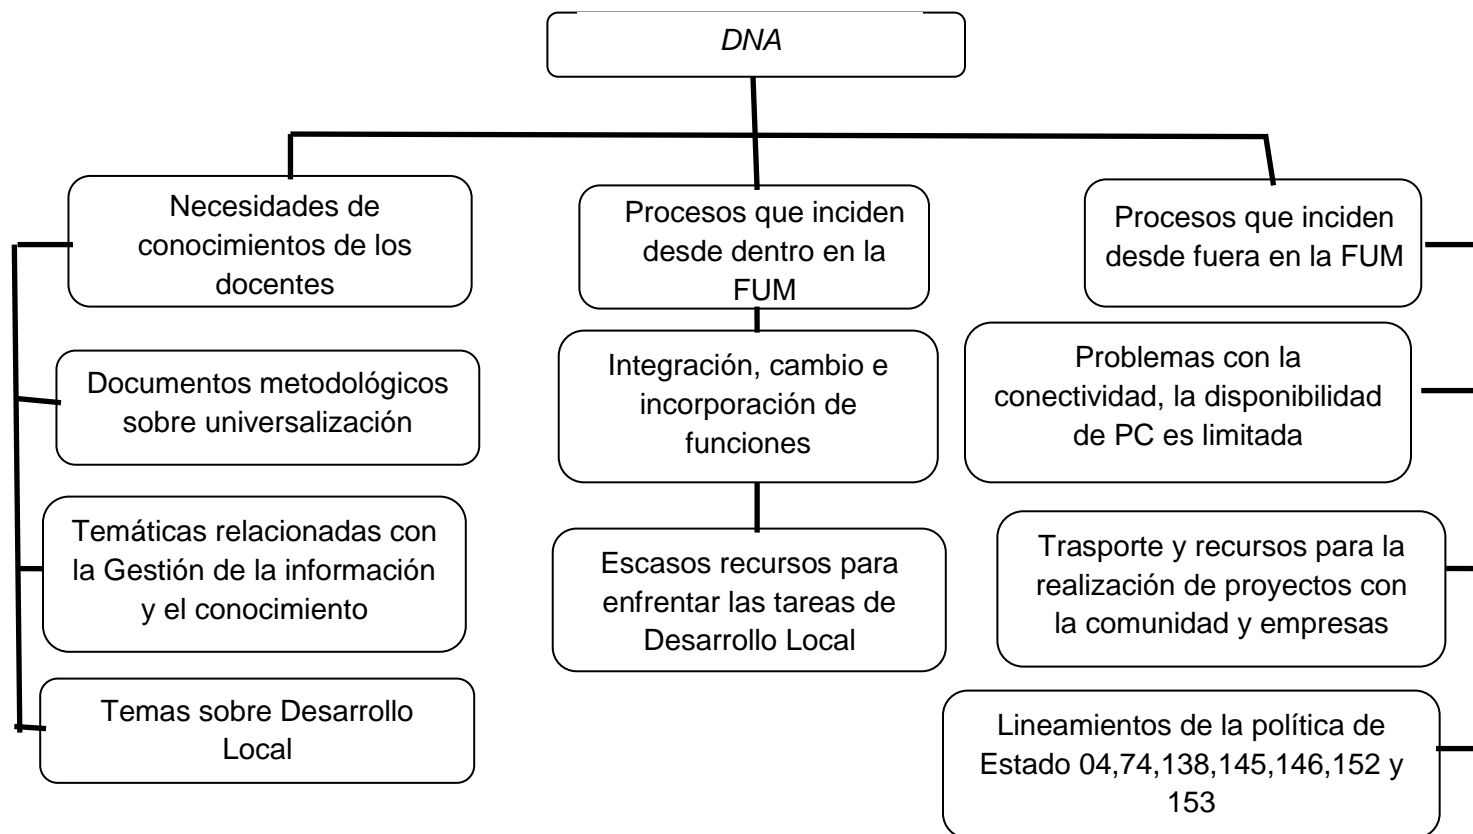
DNA

Necesidades de conocimientos de los docentes

Documentos metodológicos sobre universalización

Temáticas relacionadas con la Gestión de la información y el conocimiento

Temas sobre Desarrollo Local

Procesos que inciden desde dentro en la FUM

Integración, cambio e incorporación de funciones

Escasos recursos para enfrentar las tareas de Desarrollo Local

Procesos que inciden desde fuera en la FUM

Problemas con la conectividad, la disponibilidad de PC es limitada

Trasporte y recursos para la realización de proyectos con la comunidad y empresas

Lineamientos de la política de Estado 04,74,138,145,146,152 y 153